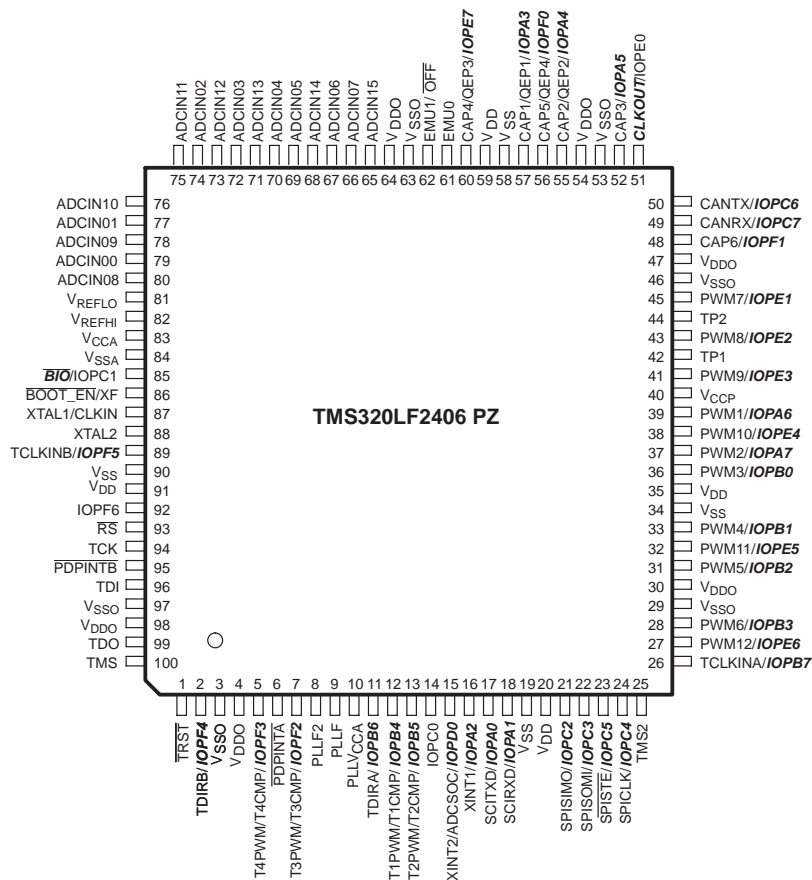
ADCIN11
ADCIN02
ADCIN12
ADCIN03
ADCIN13
ADCIN04
ADCIN05
ADCIN14
ADCIN06
ADCIN07
ADCIN15
$V_{DDO}$
$V_{SSO}$
EMU1/ $\overline{OFF}$
EMU0
CAP4/QEP3/**IOPE7**
$V_{DD}$
$V_{SS}$
CAP1/QEP1/**IOPA3**
CAP5/QEP4/**IOPF0**
CAP2/QEP2/**IOPA4**
$V_{DDO}$
$V_{SSO}$
CAP3/**IOPA5**
**CLKOUT**/IOPE0

75 74 73 72 71 70 69 68 67 66 65 64 63 62 61 60 59 58 57 56 55 54 53 52 51

ADCIN10 76
ADCIN01 77
ADCIN09 78
ADCIN00 79
ADCIN08 80
$V_{REFLO}$ 81
$V_{REFHI}$ 82
$V_{CCA}$ 83
$V_{SSA}$ 84
$\overline{BIO}$/IOPC1 85
$\overline{BOOT\_EN}$/XF 86
XTAL1/CLKIN 87
XTAL2 88
TCLKINB/**IOPF5** 89
$V_{SS}$ 90
$V_{DD}$ 91
IOPF6 92
$\overline{RS}$ 93
TCK 94
$\overline{PDPINTB}$ 95
TDI 96
$V_{SSO}$ 97
$V_{DDO}$ 98
TDO 99
TMS 100

TMS320LF2406 PZ

50 CANTX/**IOPC6**
49 CANRX/**IOPC7**
48 CAP6/**IOPF1**
47 $V_{DDO}$
46 $V_{SSO}$
45 PWM7/**IOPE1**
44 TP2
43 PWM8/**IOPE2**
42 TP1
41 PWM9/**IOPE3**
40 $V_{CCP}$
39 PWM1/**IOPA6**
38 PWM10/**IOPE4**
37 PWM2/**IOPA7**
36 PWM3/**IOPB0**
35 $V_{DD}$
34 $V_{SS}$
33 PWM4/**IOPB1**
32 PWM11/**IOPE5**
31 PWM5/**IOPB2**
30 $V_{DDO}$
29 $V_{SSO}$
28 PWM6/**IOPB3**
27 PWM12/**IOPE6**
26 TCLKINA/**IOPB7**

1 2 3 4 5 6 7 8 9 10 11 12 13 14 15 16 17 18 19 20 21 22 23 24 25

$\overline{TRST}$
TDIRB/**IOPF4**
$V_{SSO}$
$V_{DDO}$
T4PWM/T4CMP/**IOPF3**
$\overline{PDPINTA}$
T3PWM/T3CMP/**IOPF2**
PLLF2
PLLF
$PLLV_{CCA}$
TDIRA/**IOPB6**
T1PWM/T1CMP/**IOPB4**
T2PWM/T2CMP/**IOPB5**
IOPC0
XINT2/ADCSOC/**IOPD0**
XINT1/**IOPA2**
SCITXD/**IOPA0**
SCIRXD/**IOPA1**
$V_{SS}$
$V_{DD}$
SPISIMO/**IOPC2**
SPISOMI/**IOPC3**
$\overline{SPISTE}$/**IOPC5**
SPICLK/**IOPC4**
TMS2